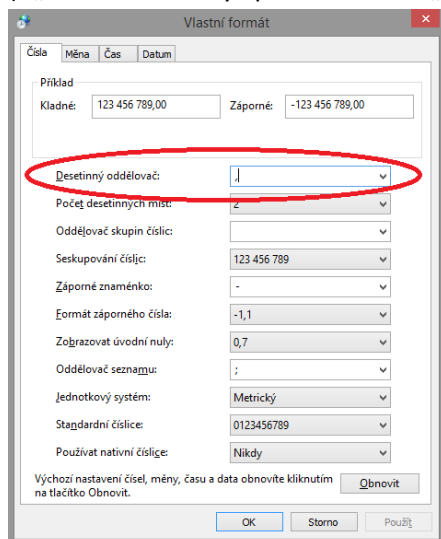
Vlastní formát

Čísla | Měna | Čas | Datum

Příklad
Kladné: 123 456 789,00
Záporné: -123 456 789,00

Desetinný oddělovač: ,
Počet desetinných míst: 2
Oddělovač skupin číslic:
Seskupování číslic: 123 456 789
Záporné znaménko: -
Formát záporného čísla: -1,1
Zobrazovat úvodní nuly: 0,7
Oddělovač seznamu: ;
Jednotkový systém: Metrický
Standardní číslice: 0123456789
Používat nativní číslice: Nikdy

Výchozí nastavení čísel, měny, času a data obnovíte kliknutím na tlačítko Obnovit.
Obnovit

OK | Storno | Použít